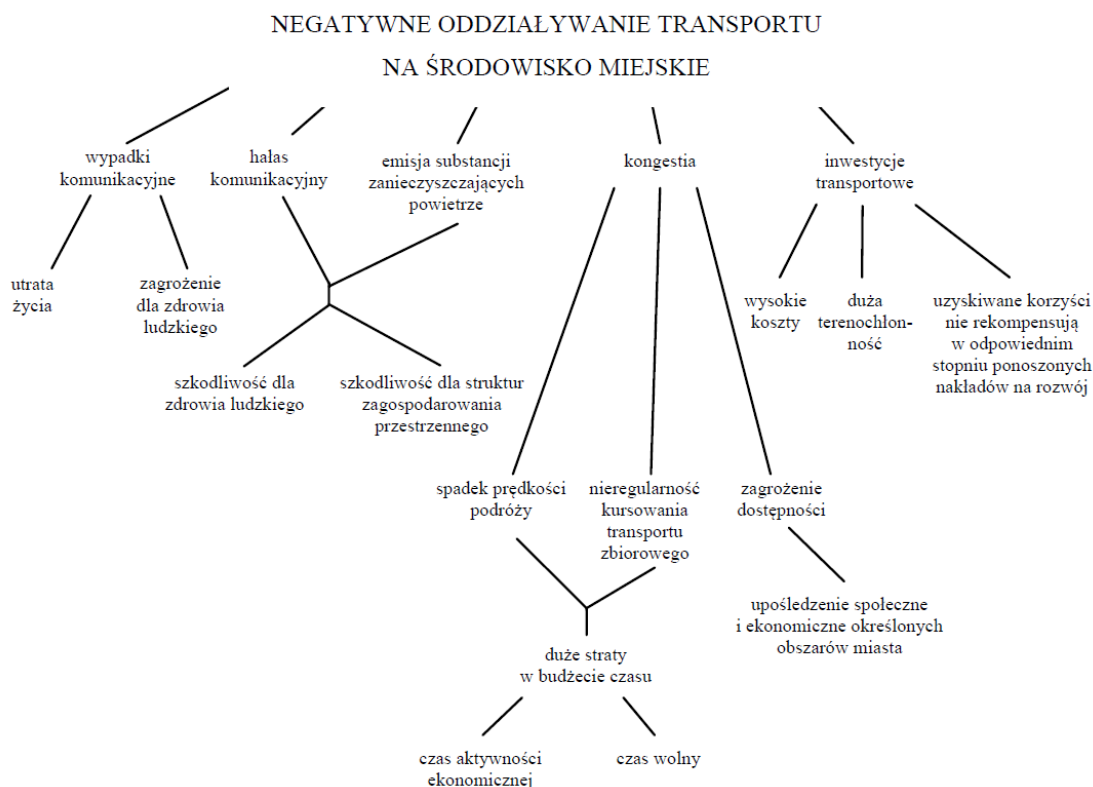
NEGATYWNE ODDZIAŁYWANIE TRANSPORTU NA ŚRODOWISKO MIEJSKIE

wypadki komunikacyjne

halas komunikacyjny

emisja substancji zanieczyszczających powietrze

kongestia

inwestycje transportowe

utrata życia

zagrożenie dla zdrowia ludzkiego

wysokie koszty

duża terenochłonność

uzyskiwane korzyści nie rekompensują w odpowiednim stopniu ponoszonych nakładów na rozwój

szkodliwość dla zdrowia ludzkiego

szkodliwość dla struktur zagospodarowania przestrzennego

spadek prędkości podróży

nieregularność kursowania transportu zbiorowego

zagrożenie dostępności

upośledzenie społeczne i ekonomiczne określonych obszarów miasta

duże straty w budżecie czasu

czas aktywności ekonomicznej

czas wolny